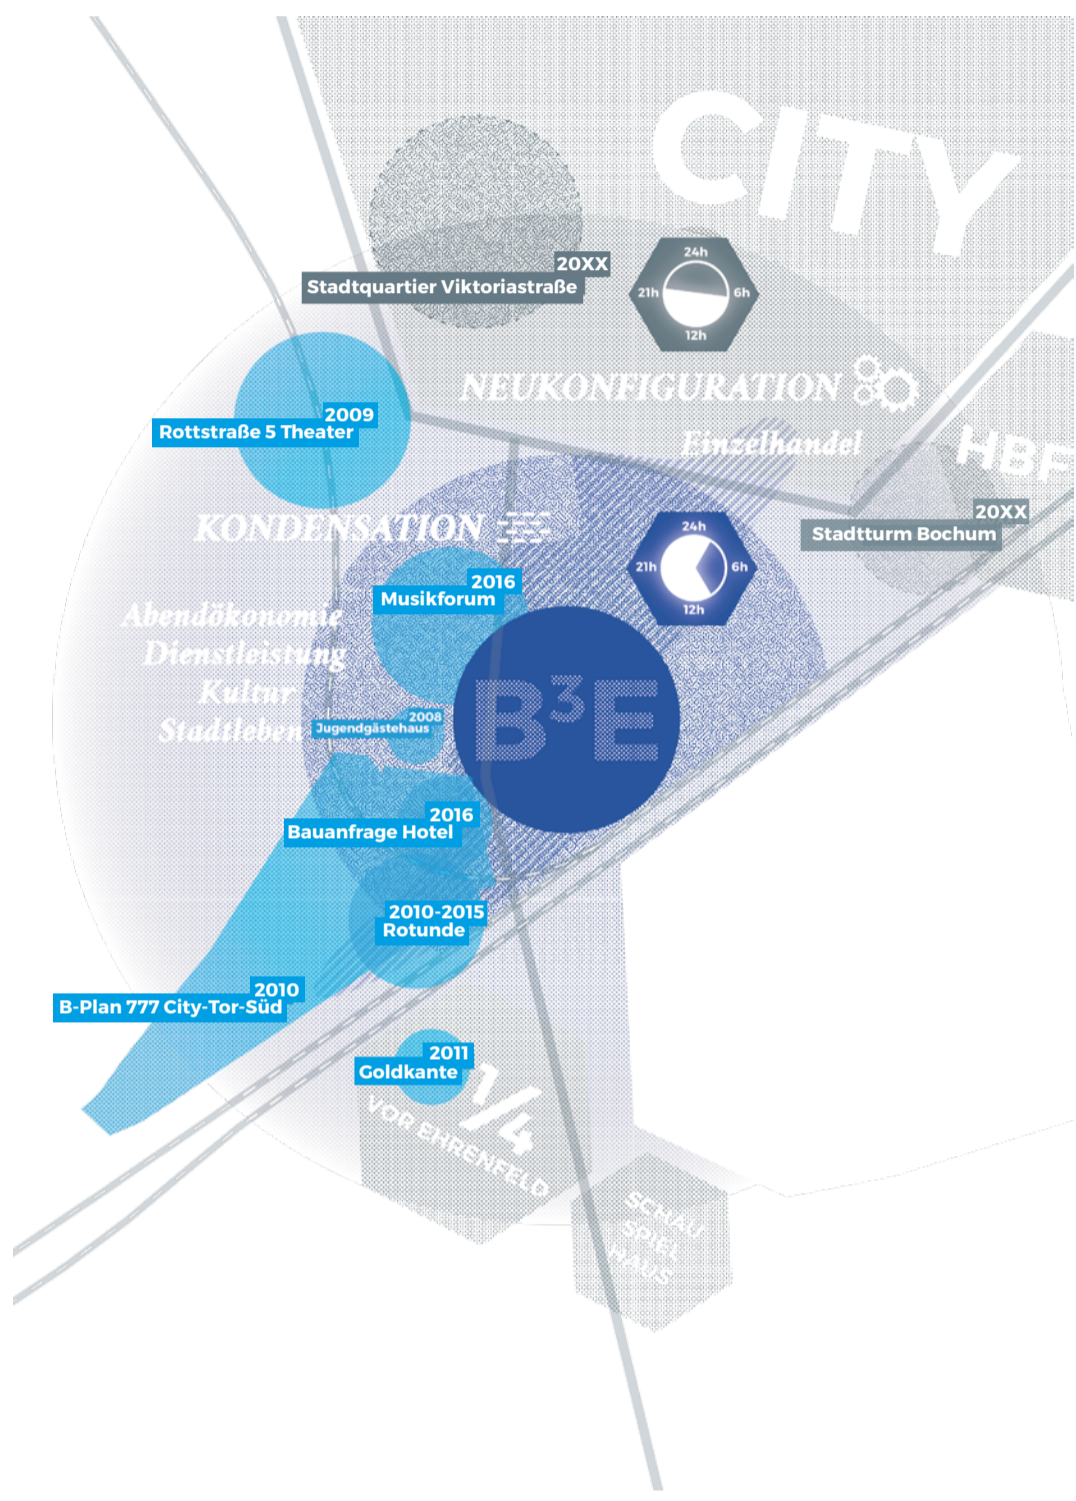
CITY

20XX
Stadtquartier Viktoriastraße

24h
21h
6h
12h

NEUKONFIGURATION
Einzelhandel

HBF

2009
Rottstraße 5 Theater

KONDENSATION

20XX
Stadtturm Bochum

24h
21h
6h
12h

2016
Musikforum

Abendökonomie
Dienstleistung
Kultur
Stadtleben

2008
Jugendgästehaus

$B^3E$

2016
Bauanfrage Hotel

2010-2015
Rotunde

2010
B-Plan 777 City-Tor-Süd

2011
Goldkante

1/4
VOR EHRENFELD

SCHAU
SPIEL
HAUS